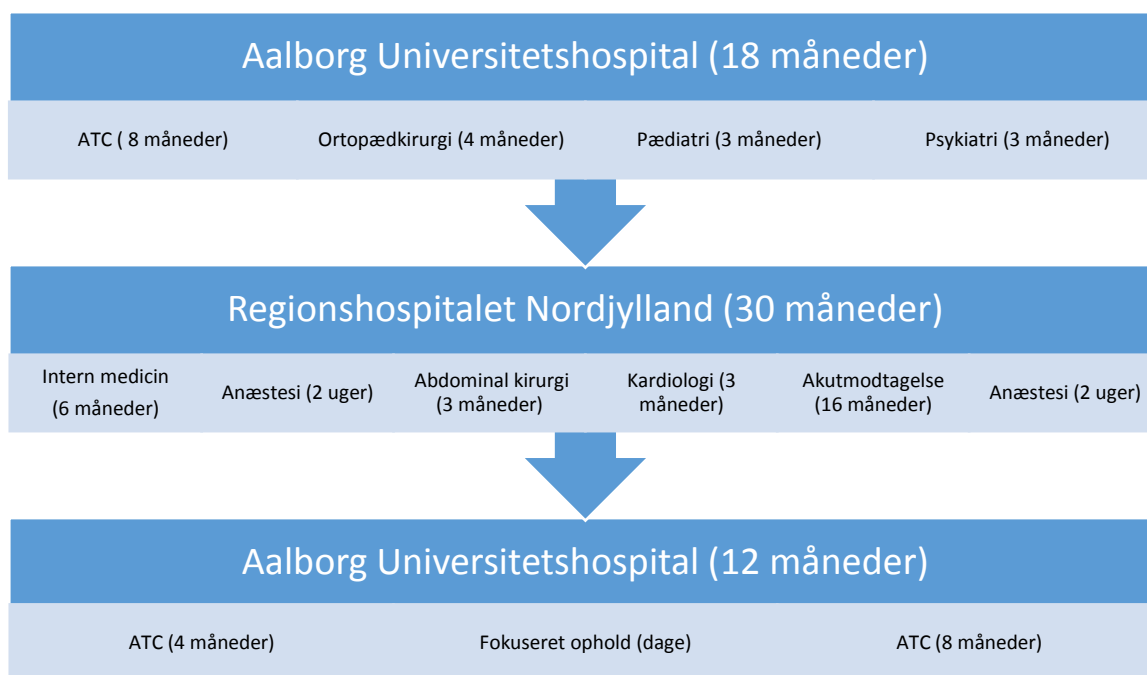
Aalborg Universitetshospital (18 måneder)

ATC ( 8 måneder)

Ortopædkirurgi (4 måneder)

Pædiatri (3 måneder)

Psykiatri (3 måneder)

Regionshospitalet Nordjylland (30 måneder)

Intern medicin (6 måneder)

Anæstesi (2 uger)

Abdominal kirurgi (3 måneder)

Kardiologi (3 måneder)

Akutmodtagelse (16 måneder)

Anæstesi (2 uger)

Aalborg Universitetshospital (12 måneder)

ATC (4 måneder)

Fokuseret ophold (dage)

ATC (8 måneder)